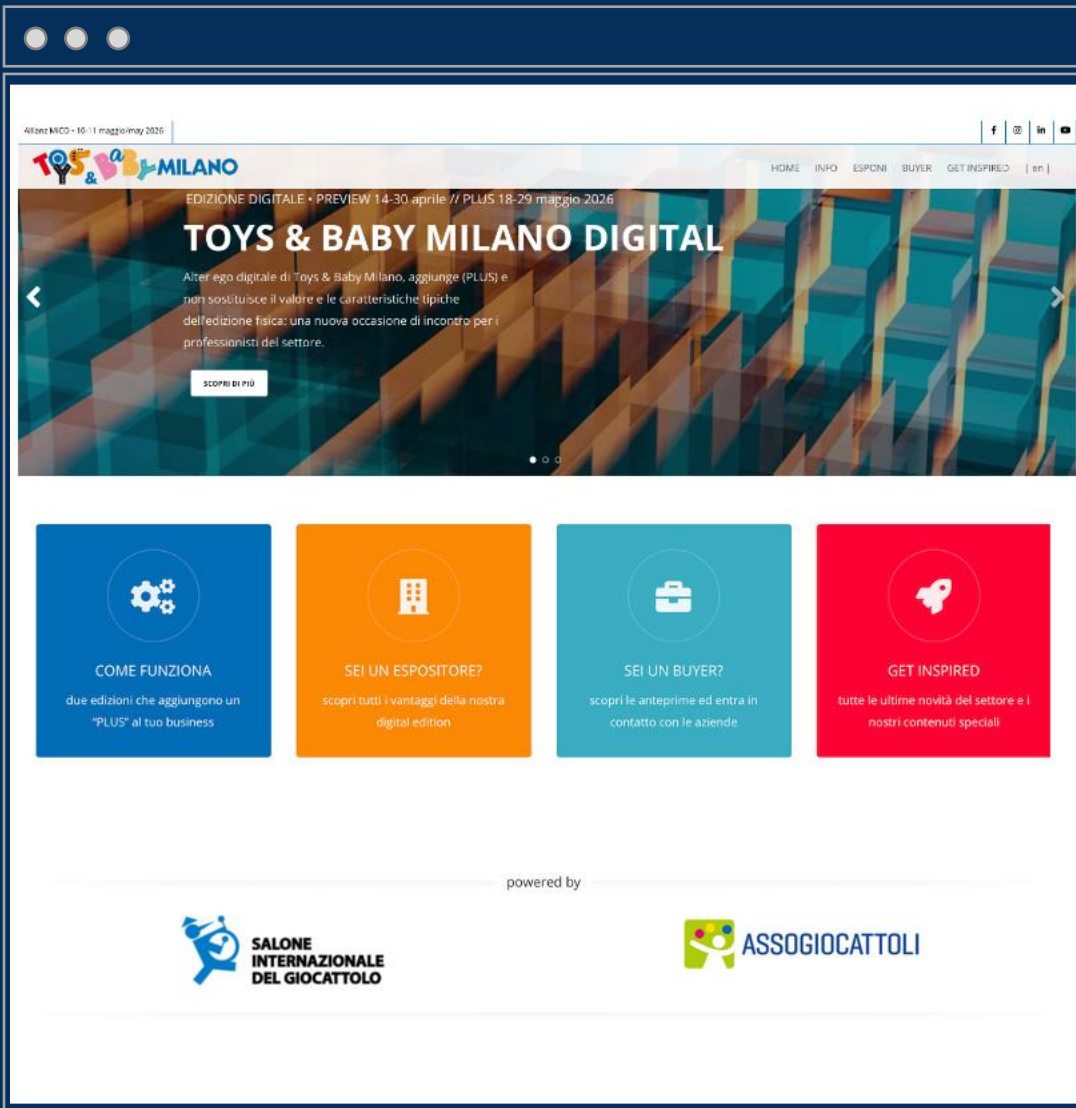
Allianz MiCo • 10-11 maggio/may 2026

TOYS & BABY MILANO

HOME INFO ESPONI BUYER GET INSPIRED | en |

EDIZIONE DIGITALE • PREVIEW 14-30 aprile // PLUS 18-29 maggio 2026

TOYS & BABY MILANO DIGITAL

Alter ego digitale di Toys & Baby Milano, aggiunge (PLUS) e non sostituisce il valore e le caratteristiche tipiche dell'edizione fisica: una nuova occasione di incontro per i professionisti del settore.

SCOPRI DI PIÙ

COME FUNZIONA
due edizioni che aggiungono un "PLUS" al tuo business

SEI UN ESPOSITORE?
scopri tutti i vantaggi della nostra digital edition

SEI UN BUYER?
scopri le anteprime ed entra in contatto con le aziende

GET INSPIRED
tutte le ultime novità del settore e i nostri contenuti speciali

powered by

SALONE INTERNAZIONALE DEL GIOCATTOLO

ASSOGIOCATTOLI